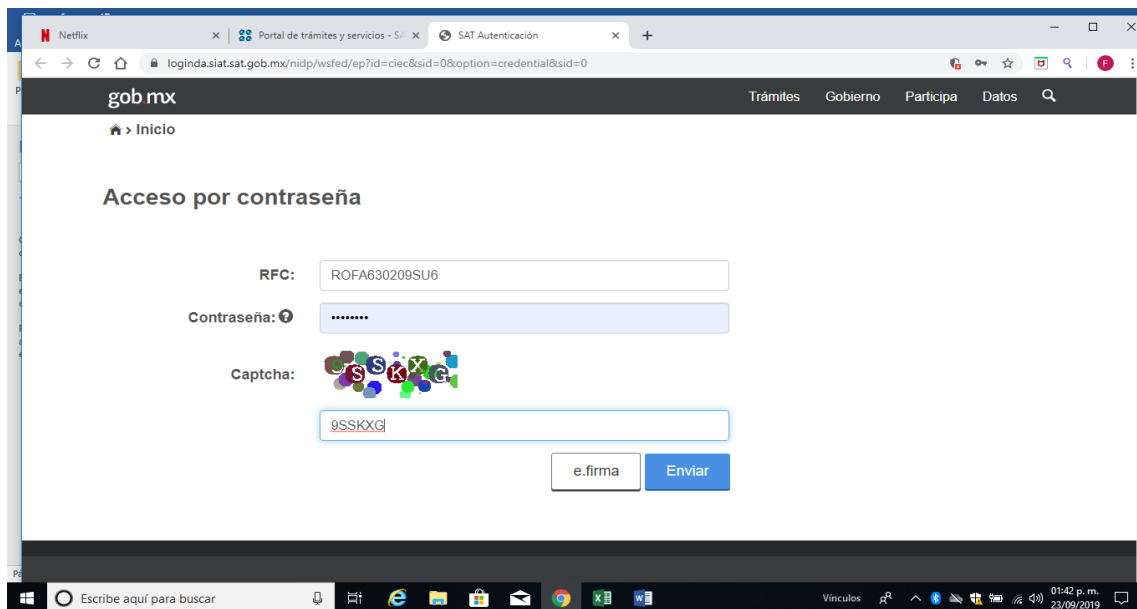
Netflix
Portal de trámites y servicios - SA
SAT Autenticación
loginda.siat.sat.gob.mx/nidp/wsfed/ep?id=ciec&sid=0&option=credential&sid=0

gob.mx
Trámites Gobierno Participa Datos

Inicio

Acceso por contraseña

RFC: ROFA630209SU6
Contraseña: ••••••••
Captcha: SSKXG
9SSKXG

e.firma Enviar

Escribe aquí para buscar
Vínculos
01:42 p. m.
23/09/2019